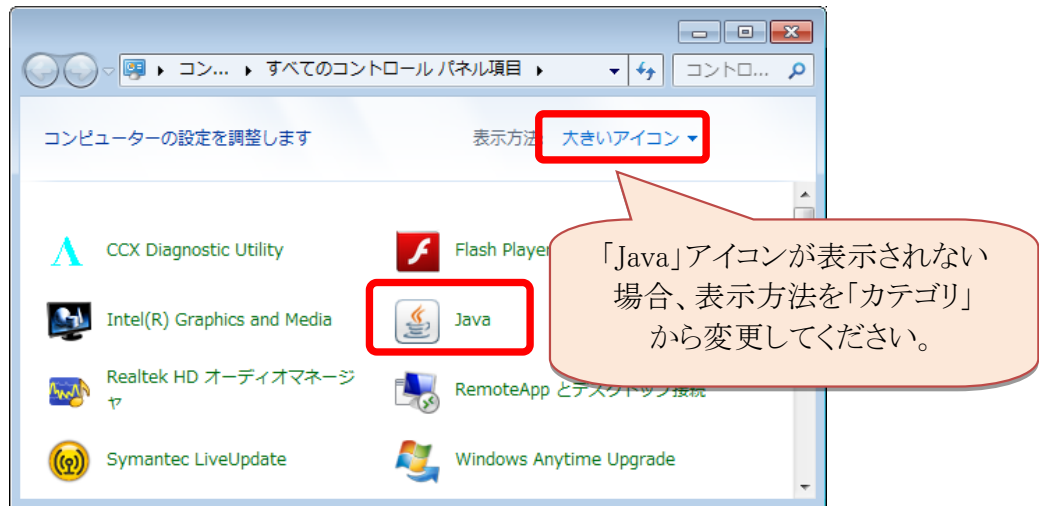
▸ コン... ▸ すべてのコントロール パネル項目 ▸

コントロ...

コンピューターの設定を調整します

表示方法 大きいアイコン ▾

CCX Diagnostic Utility

Flash Player

「Java」アイコンが表示されない場合、表示方法を「カテゴリ」から変更してください。

Intel(R) Graphics and Media

Java

Realtek HD オーディオマネージャ

RemoteApp とデスクトップ接続

Symantec LiveUpdate

Windows Anytime Upgrade